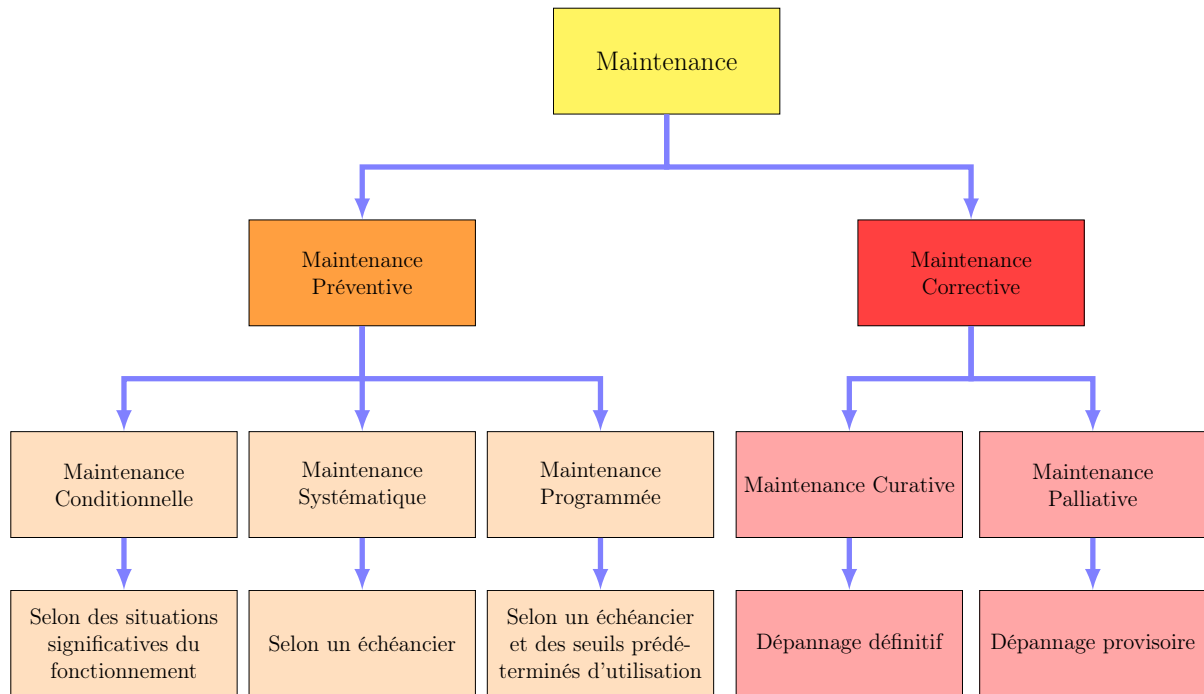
Maintenance

Maintenance Préventive

Maintenance Corrective

Maintenance Conditionnelle

Maintenance Systématique

Maintenance Programmée

Maintenance Curative

Maintenance Palliative

Selon des situations significatives du fonctionnement

Selon un échéancier

Selon un échéancier et des seuils prédéterminés d'utilisation

Dépannage définitif

Dépannage provisoire